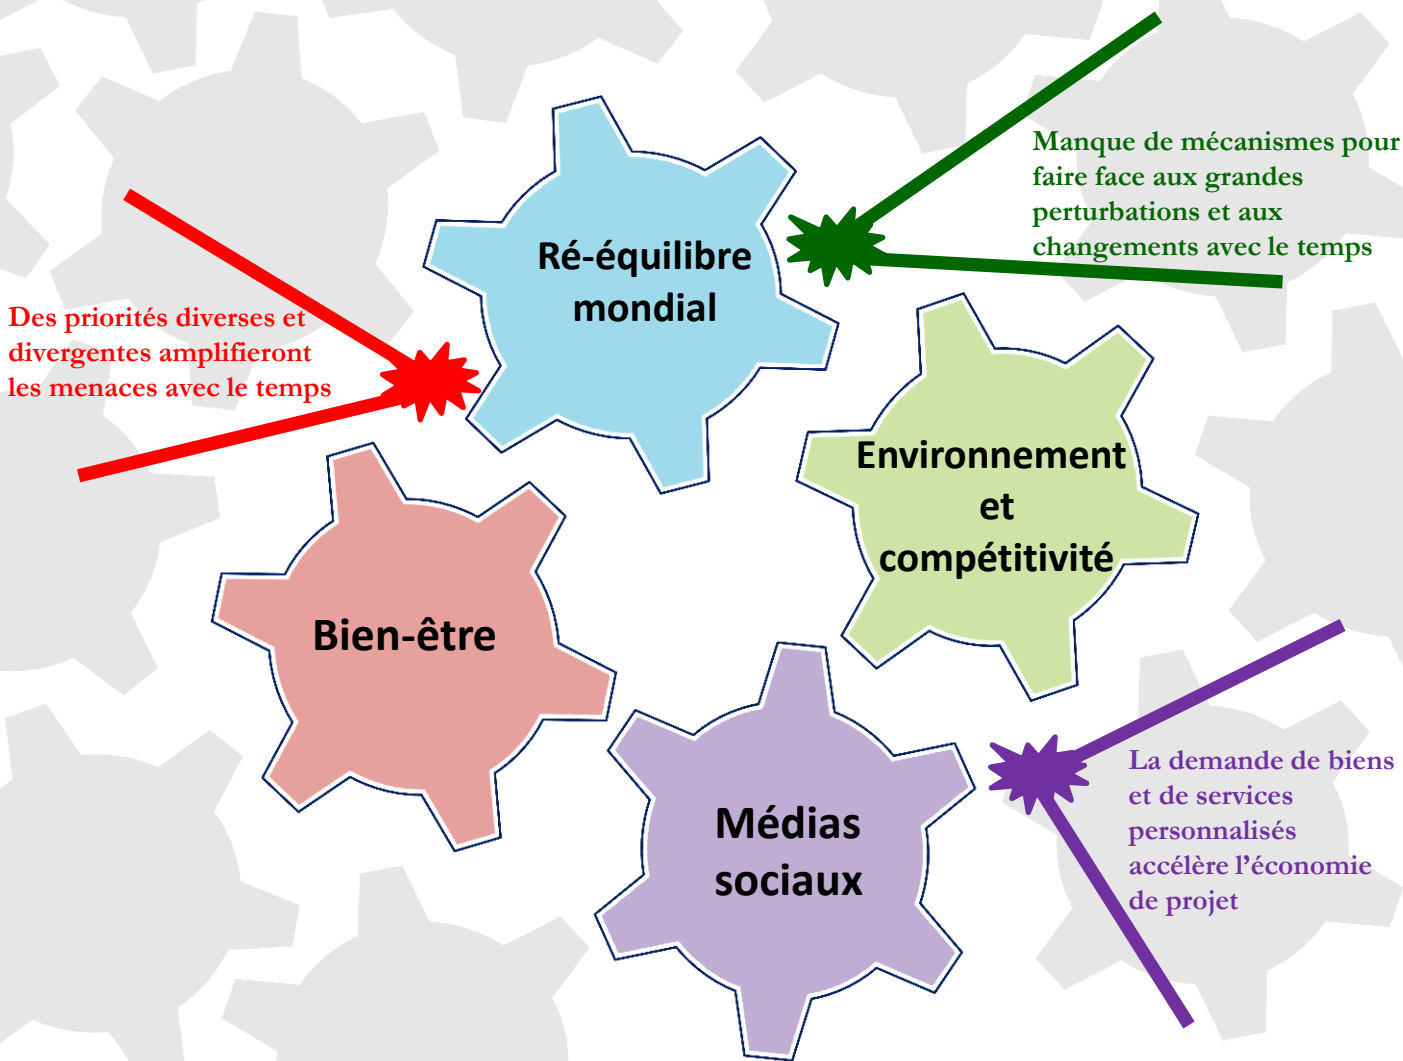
Manque de mécanismes pour faire face aux grandes perturbations et aux changements avec le temps

Ré-équilibre mondial

Des priorités diverses et divergentes amplifieront les menaces avec le temps

Environnement et compétitivité

Bien-être

Médias sociaux

La demande de biens et de services personnalisés accélère l'économie de projet